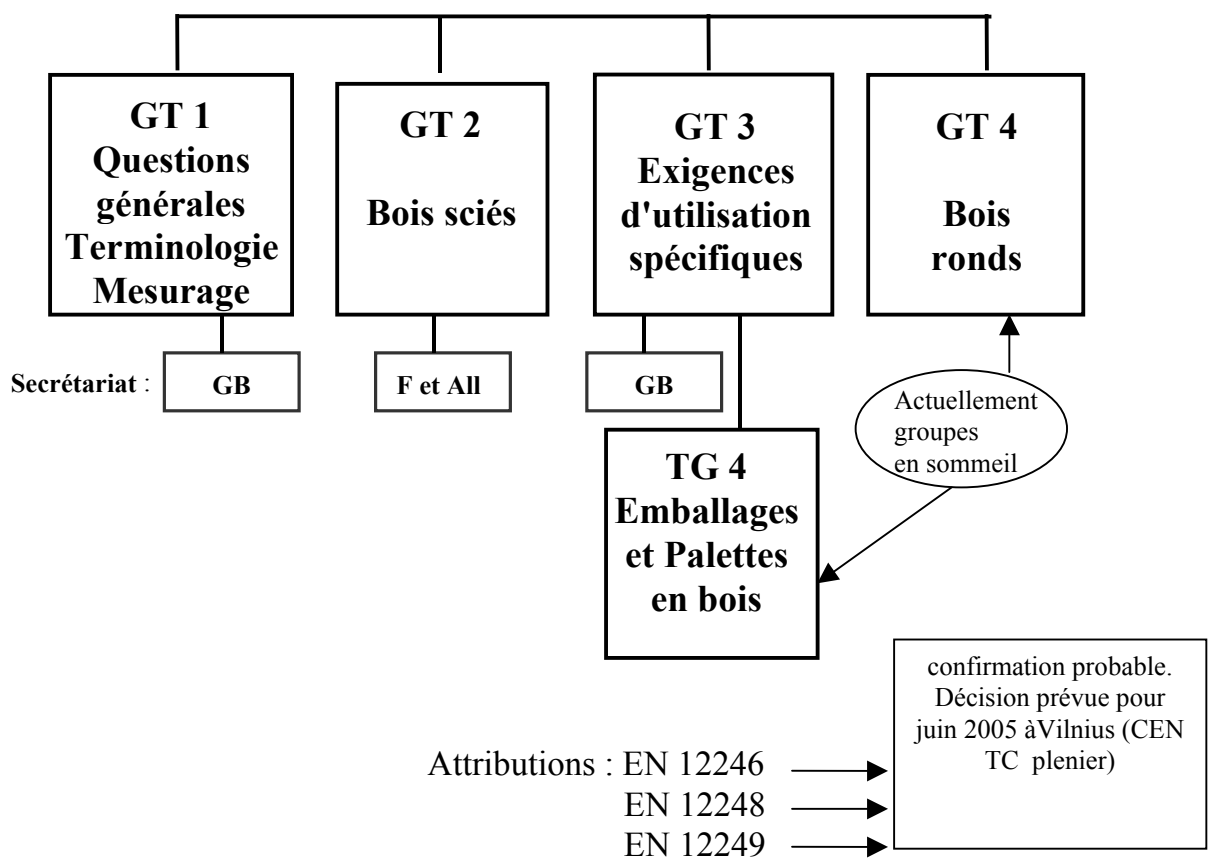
GT 1
Questions générales Terminologie Mesurage

GT 2
Bois sciés

GT 3
Exigences d'utilisation spécifiques

GT 4
Bois ronds

Secrétariat : GB

F et All

GB

Actuellement groupes en sommeil

TG 4
Emballages et Palettes en bois

confirmation probable. Décision prévue pour juin 2005 àVilnius (CEN TC plenier)

Attributions : EN 12246
EN 12248
EN 12249